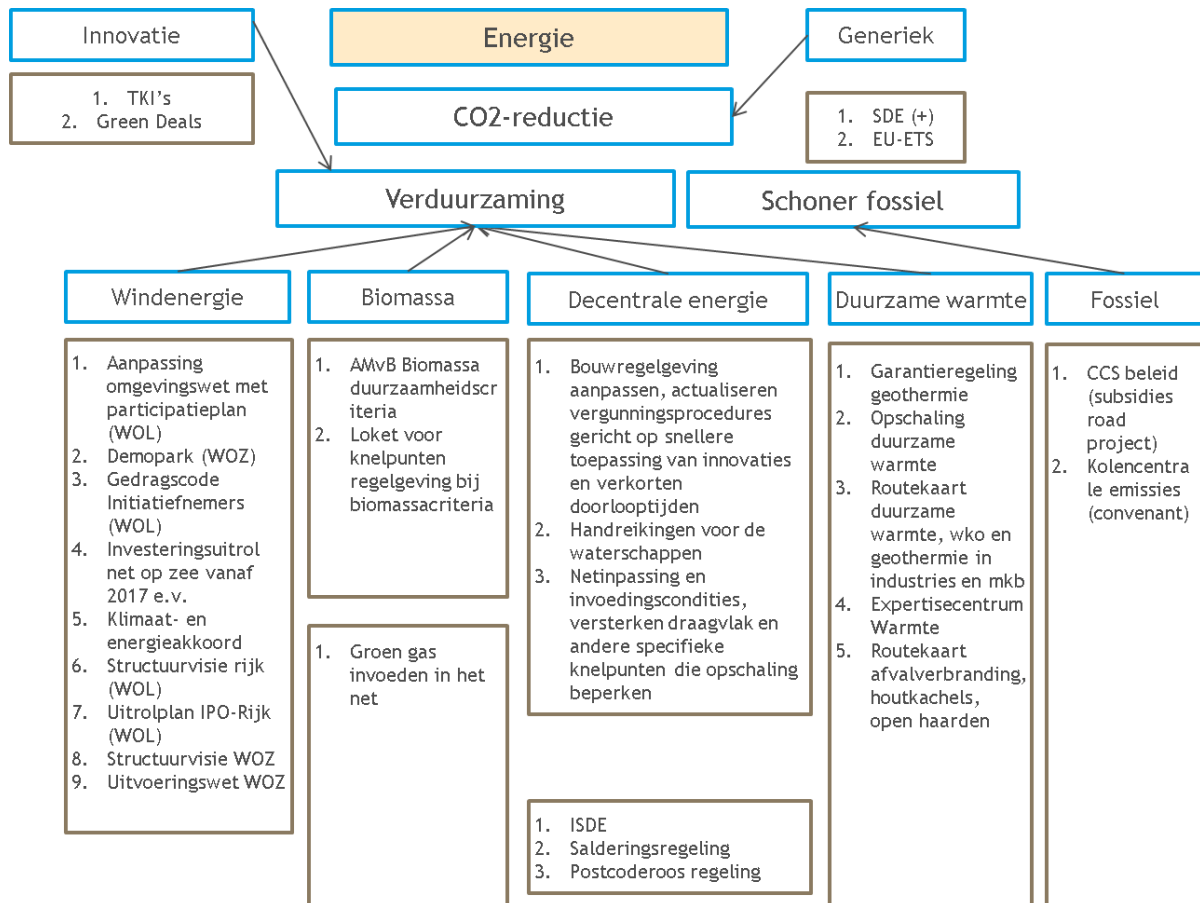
Innovatie

1. TKI's
2. Green Deals

Energie

CO2-reductie

Generiek

1. SDE (+)
2. EU-ETS

Verduurzaming

Schoner fossiel

Windenergie

1. Aanpassing omgevingswet met participatieplan (WOL)
2. Demopark (WOZ)
3. Gedragscode Initiatiefnemers (WOL)
4. Investeringsuitrol net op zee vanaf 2017 e.v.
5. Klimaat- en energieakkoord
6. Structuurvisie rijk (WOL)
7. Uitrolplan IPO-Rijk (WOL)
8. Structuurvisie WOZ
9. Uitvoeringswet WOZ

Biomassa

1. AMvB Biomassa duurzaamheidscriteria
2. Loket voor knelpunten regelgeving bij biomassacriteria

1. Groen gas invoeden in het net

Decentrale energie

1. Bouwregelgeving aanpassen, actualiseren vergunningsprocedures gericht op snellere toepassing van innovaties en verkorten doorlooptijden
2. Handreikingen voor de waterschappen
3. Netinpassing en invoedingscondities, versterken draagvlak en andere specifieke knelpunten die opschaling beperken

1. ISDE
2. Salderingsregeling
3. Postcoderoos regeling

Duurzame warmte

1. Garantieregeling geothermie
2. Opschaling duurzame warmte
3. Routekaart duurzame warmte, wko en geothermie in industries en mkb
4. Expertisecentrum Warmte
5. Routekaart afvalverbranding, houtkachels, open haarden

Fossiel

1. CCS beleid (subsidies road project)
2. Kolencentrale emissies (convenant)